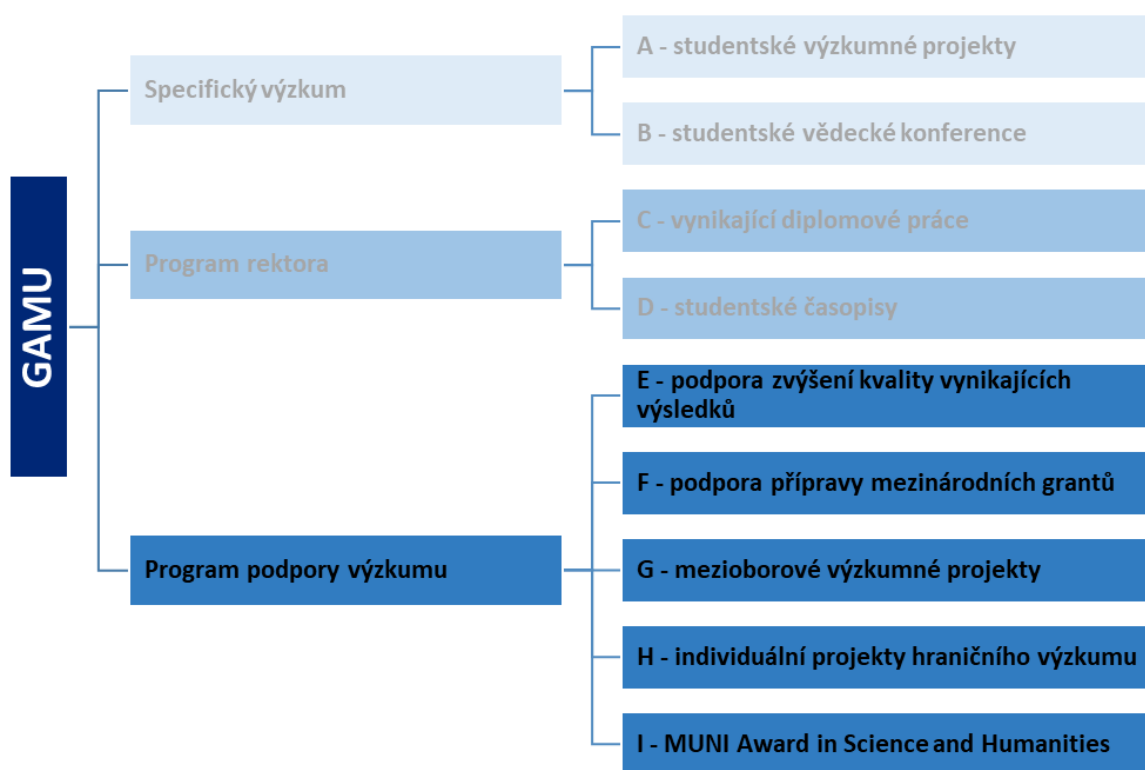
GAMU

Specifický výzkum

A - studentské výzkumné projekty

B - studentské vědecké konference

Program rektora

C - vynikající diplomové práce

D - studentské časopisy

Program podpory výzkumu

E - podpora zvýšení kvality vynikajících výsledků

F - podpora přípravy mezinárodních grantů

G - mezioborové výzkumné projekty

H - individuální projekty hraničního výzkumu

I - MUNI Award in Science and Humanities